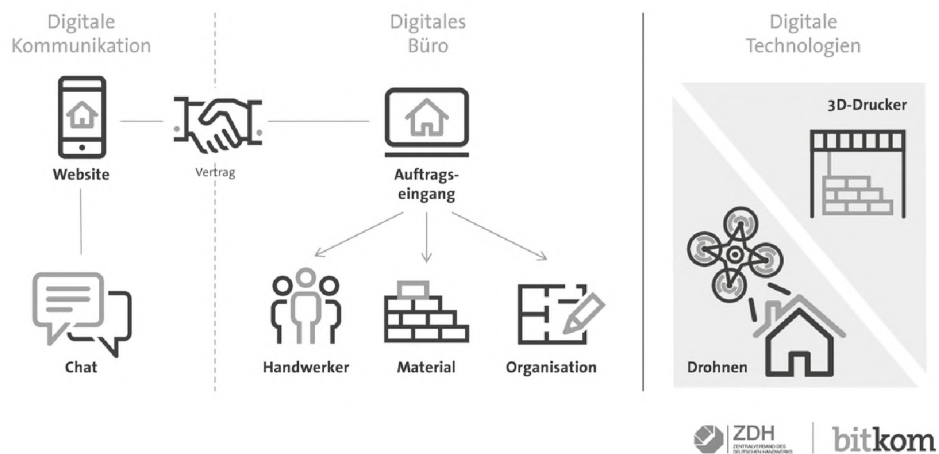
Digitale Kommunikation

Website

Chat

Vertrag

Digitales Büro

Auftragseingang

Handwerker

Material

Organisation

Digitale Technologien

3D-Drucker

Drohnen

ZDH ZENTRALVERBAND DES DEUTSCHEN HANDWERKS

bitkom